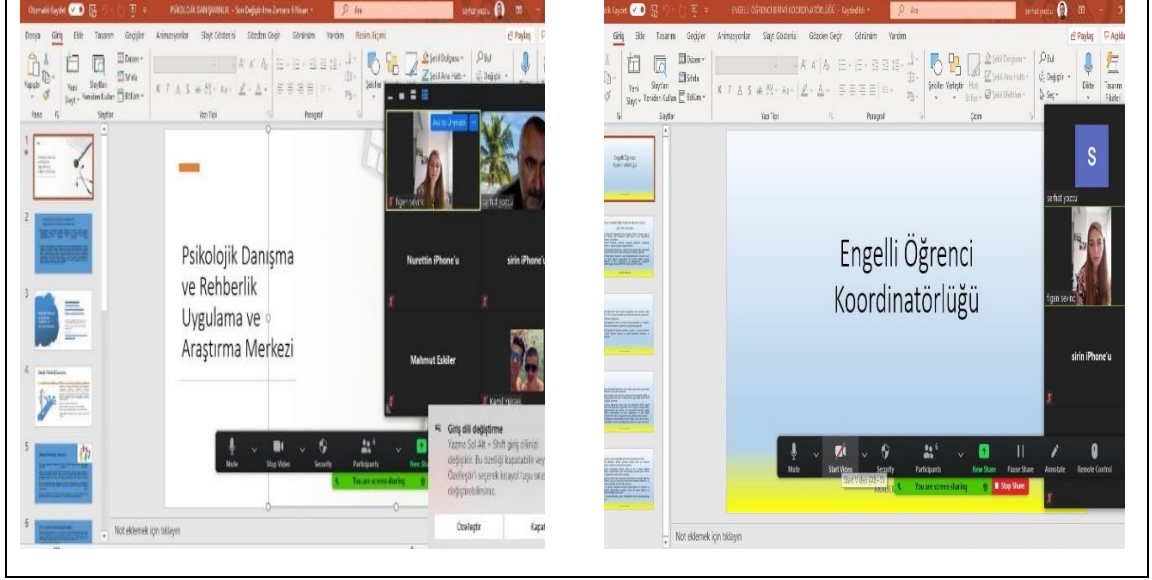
Otomatik Kaydet PSİKOLOJİK DANIŞMANLIK - Son Değişiklik Zamanı: 6 Nisan Ara serhat yazıcı

Dosya Giriş Ekle Tasarım Geçişler Animasyonlar Slayt Gösterisi Gözden Geçir Görünüm Yardım Resim Biçimi Paylaş

Yapıştır Yeni Slayt Yeniden Kullan Slaytlar Düzen Sıfırla Bölüm Pano Slaytlar Yazı Tipi Paragraf Şekil Dolgusu Şekil Ana Hattı Bul Değiştir

figen sevinç serhat yazıcı Nurettin iPhone'u sirin iPhone'u Mahmut Eskiler Kamil Yüksel

Psikolojik Danışma ve Rehberlik Uygulama ve Araştırma Merkezi

Mute Stop Video Security Participants New Share

You are screen sharing

Giriş dili değiştirme
Yazma Sol Alt + Shift giriş dilinizi değiştirir. Bu özelliği kapatabilir veya Özelleştir'i seçerek kısayol tuşu seçerek değiştirebilirsiniz.

Özelleştir Kapat

Not eklemek için tıklayın

Otomatik Kaydet ENGELLİ ÖĞRENCİ BİRİMİ KOORDİNATÖRLÜĞÜ - Kaydedildi Ara serhat yazıcı

Giriş Ekle Tasarım Geçişler Animasyonlar Slayt Gösterisi Gözden Geçir Görünüm Yardım Paylaş Açıklamalar

Yeni Slayt Yeniden Kullan Slaytlar Düzen Sıfırla Bölüm Yazı Tipi Paragraf Şekiller Yerleştir Hızlı Stiller Çizim Bul Değiştir Seç Dikte Tasarım Fikirleri

Engelli Öğrenci Koordinatörlüğü

S serhat yazıcı figen sevinç sirin iPhone'u

Mute Start Video Security Participants New Share Pause Share Annotate Remote Control

Start Video (Alt+V)

You are screen sharing Stop Share

Not eklemek için tıklayın